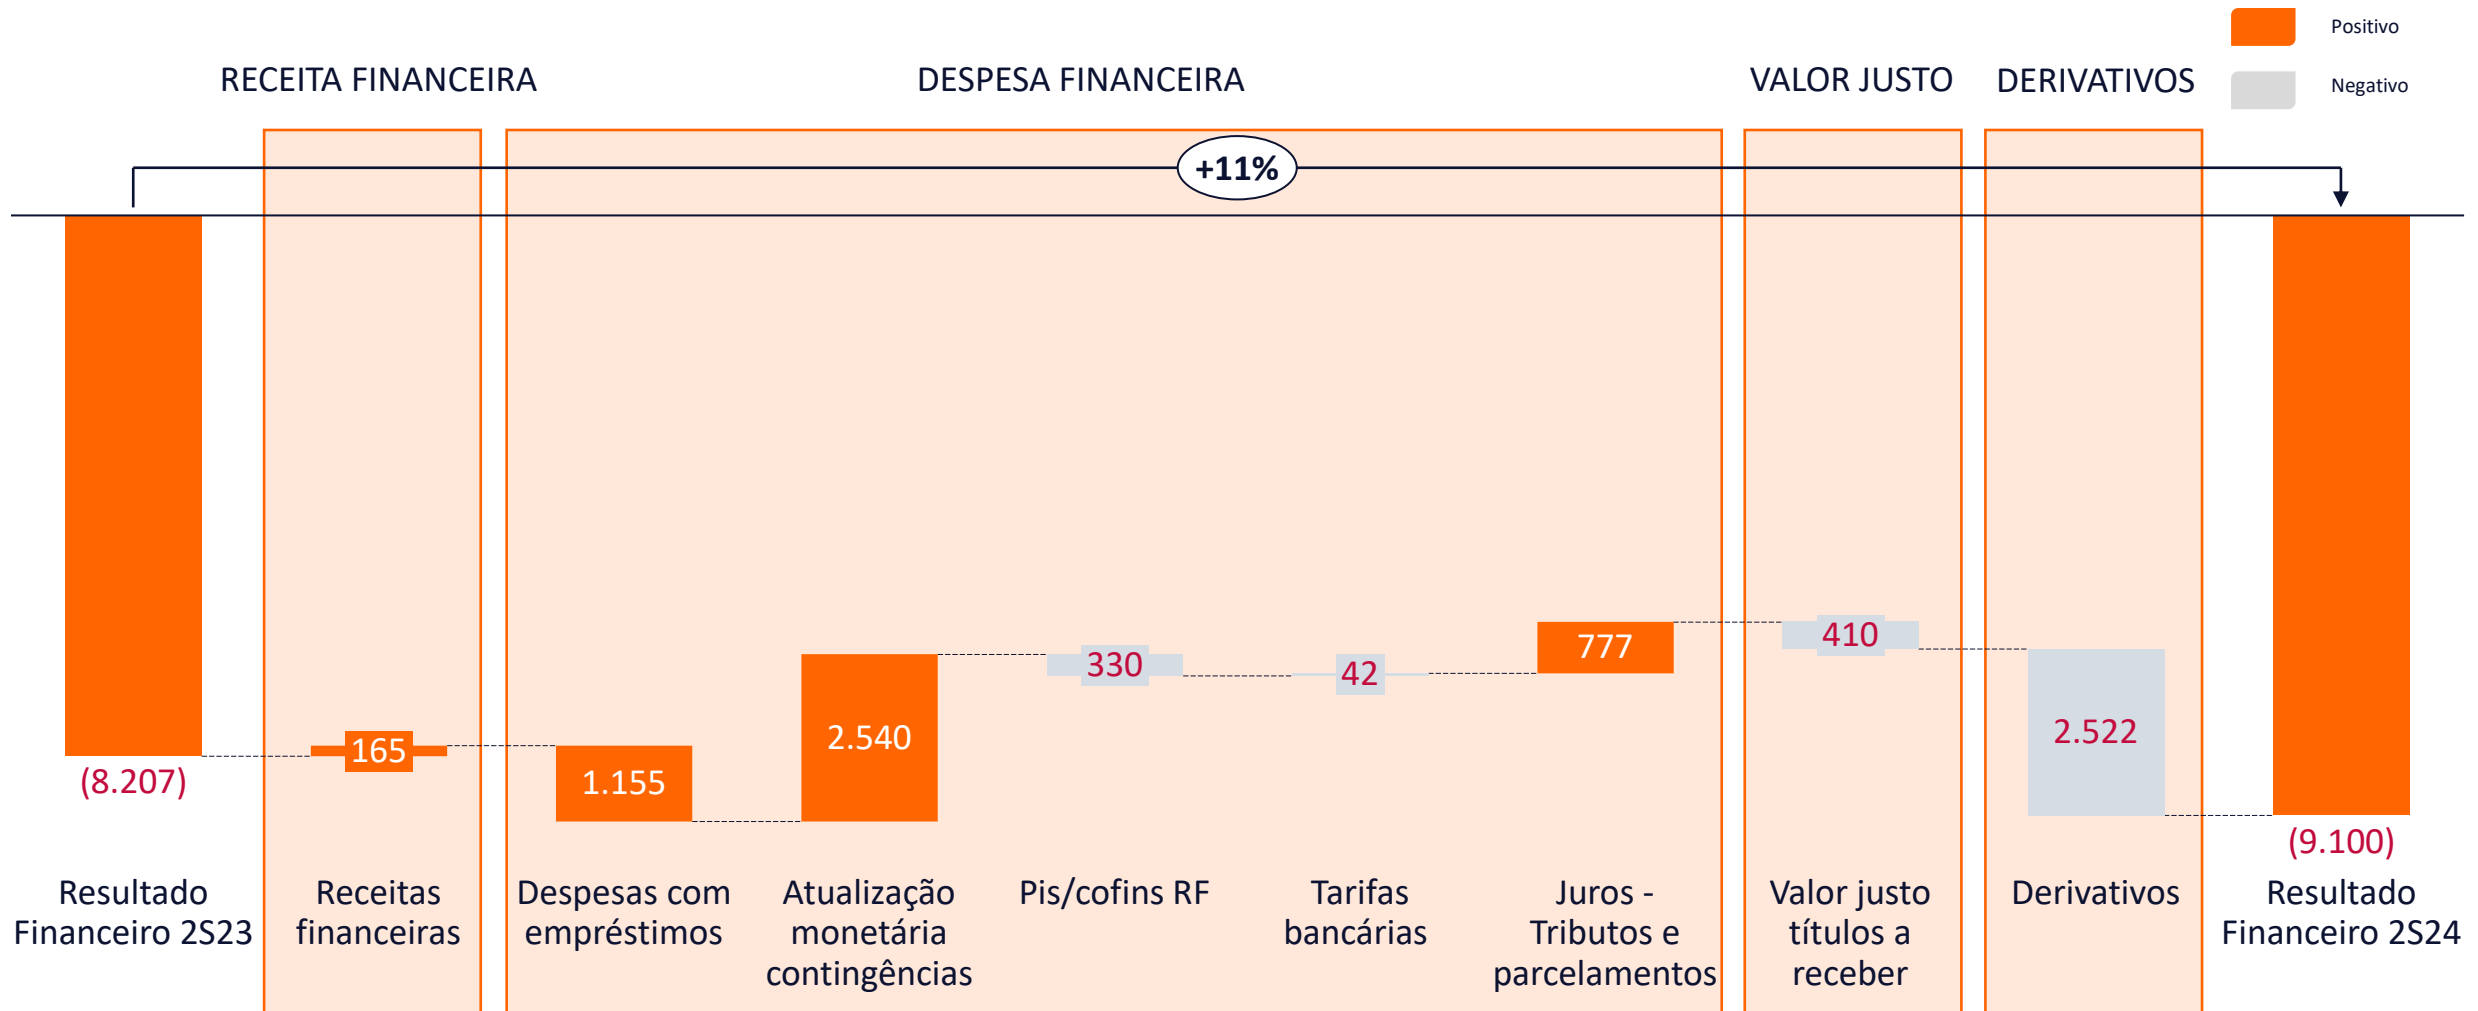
Positivo

Negativo

RECEITA FINANCEIRA

DESPESA FINANCEIRA

VALOR JUSTO

DERIVATIVOS

+11%

(8.207)

165

1.155

2.540

330

42

777

410

2.522

(9.100)

Resultado Financeiro 2S23

Receitas financeiras

Despesas com empréstimos

Atualização monetária contingências

Pis/cofins RF

Tarifas bancárias

Juros - Tributos e parcelamentos

Valor justo títulos a receber

Derivativos

Resultado Financeiro 2S24